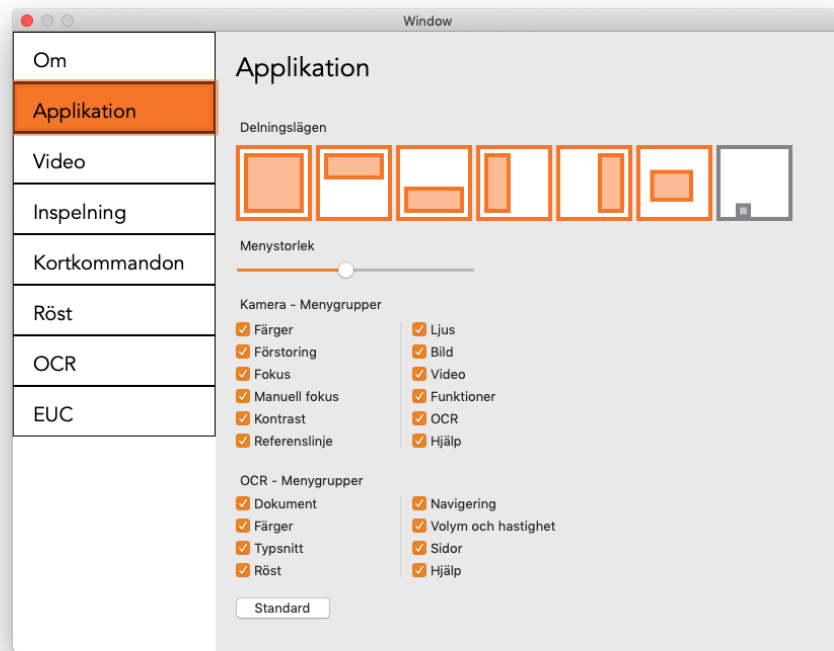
Window

Om
Applikation
Video
Inspelning
Kortkommandon
Röst
OCR
EUC

Applikation

Delningslägen

Menystorlek

Kamera - Menygrupper

Färger
Förstoring
Fokus
Manuell fokus
Kontrast
Referenslinje

Ljus
Bild
Video
Funktioner
OCR
Hjälp

OCR - Menygrupper

Dokument
Färger
Typsnitt
Röst

Navigering
Volym och hastighet
Sidor
Hjälp

Standard